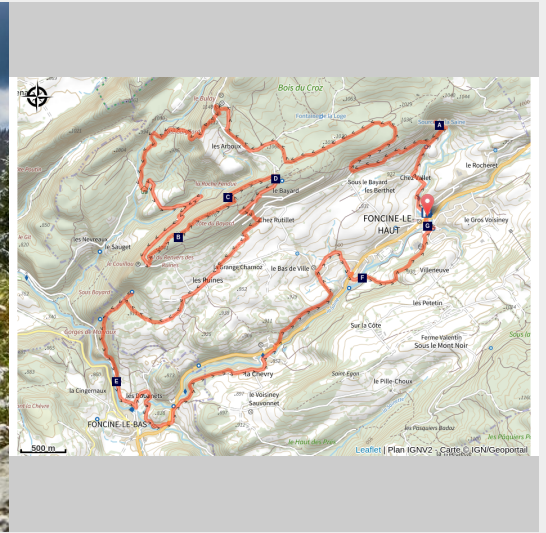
Bois du Croz
le Bulay
les Arboux
A
le Rocheret
Chez Vallet
Sous le Bayard
les Berthet
D
le Bayard
C
Chez Rutillet
FONCINE-LE-HAUT
G
le Gros Voisiney
les Nevieux
le Sauget
B
la Grange Charnoz
le Bas de Ville
F
Villeneuve
les Ruines
les Petetin
Sur la Côte
Ferme Valentin
Sous le Mont Noir
la Chevry
le Pille-Choux
la Cingernaux
E
les Bouvrets
le Voisiney
Sauvonnet
FONCINE-LE-BAS
les Pâquiers Badoz
500 m
Leaflet | Plan IGNV2 - Carte © IGN/Geoportail